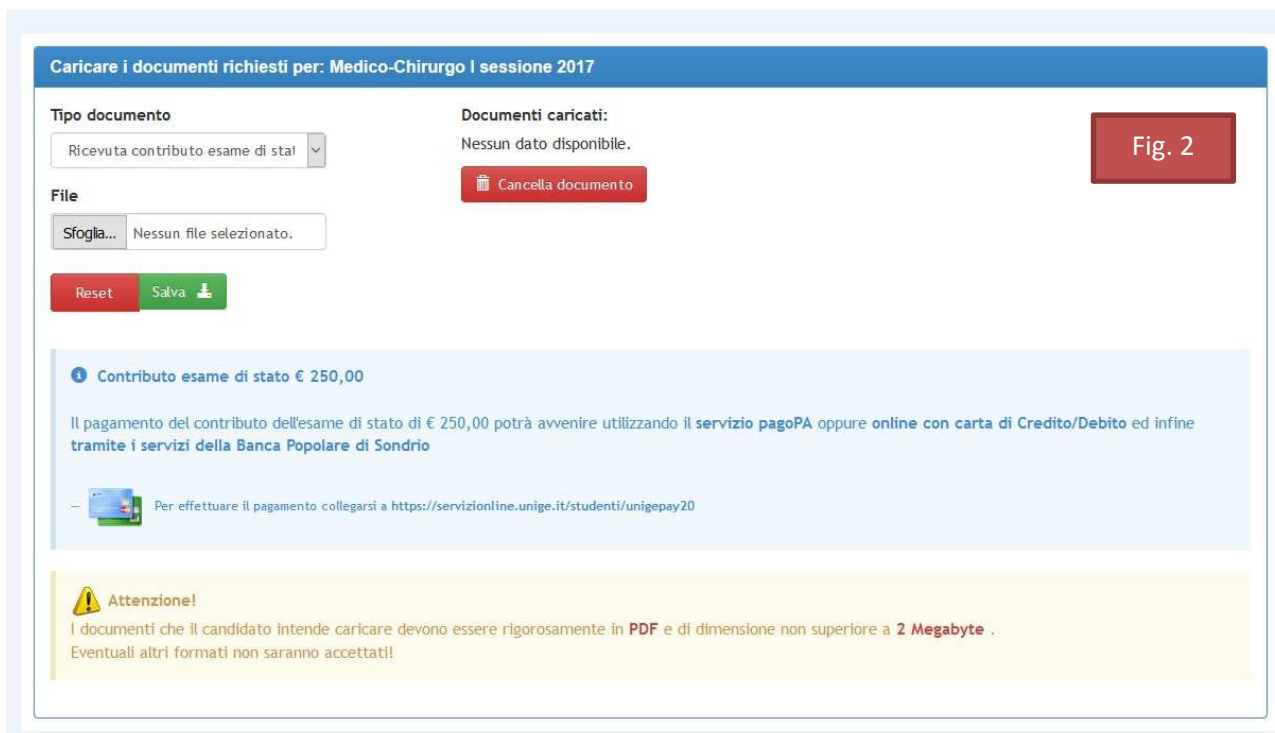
Caricare i documenti richiesti per: Medico-Chirurgo I sessione 2017

Tipo documento

Ricevuta contributo esame di stat

File

Sfoglia... Nessun file selezionato.

Reset Salva

Documenti caricati:

Nessun dato disponibile.

Cancella documento

Fig. 2

Contributo esame di stato € 250,00

Il pagamento del contributo dell'esame di stato di € 250,00 potrà avvenire utilizzando il servizio pagoPA oppure online con carta di Credito/Debito ed infine tramite i servizi della Banca Popolare di Sondrio

– Per effettuare il pagamento collegarsi a https://servizionline.unige.it/studenti/unigepay20

Attenzione!

I documenti che il candidato intende caricare devono essere rigorosamente in PDF e di dimensione non superiore a 2 Megabyte .
Eventuali altri formati non saranno accettati!